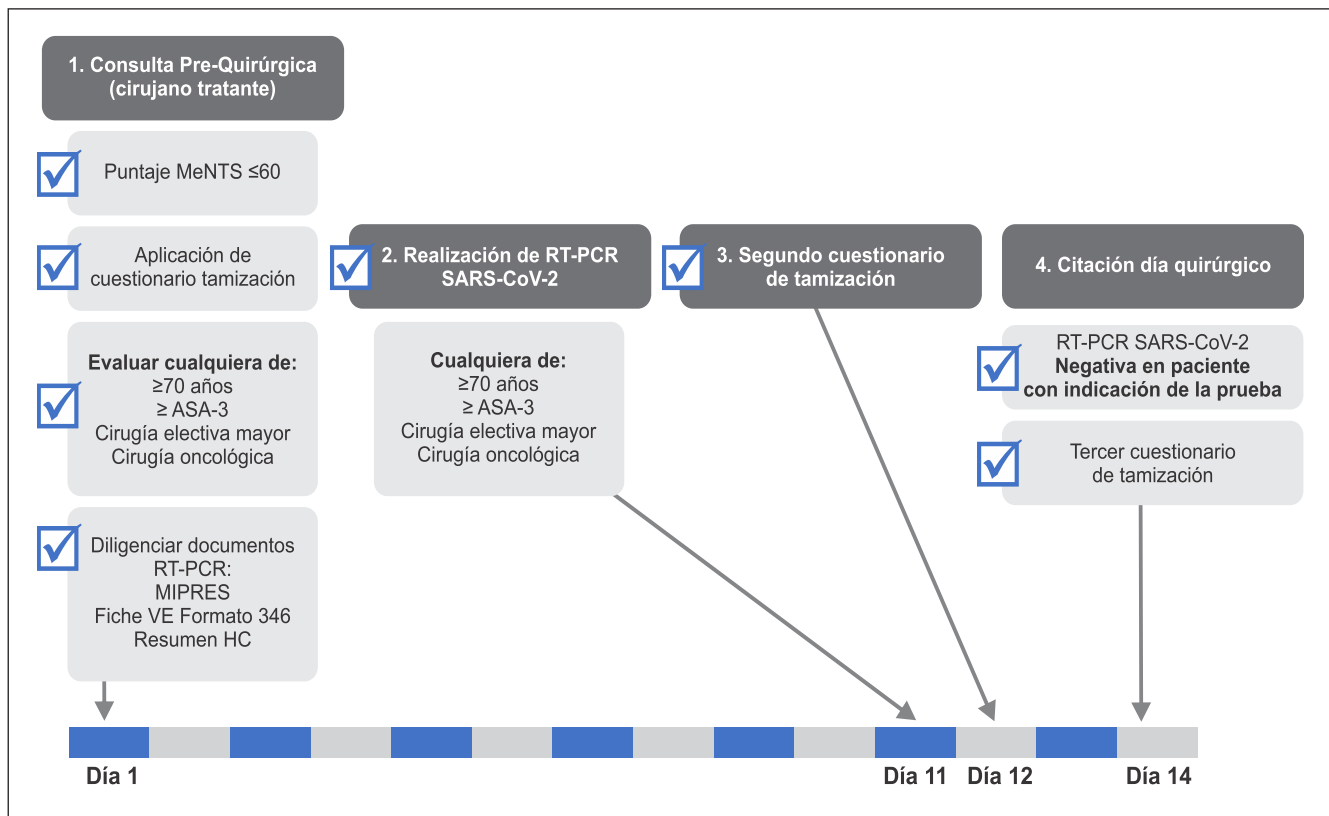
1. Consulta Pre-Quirúrgica (cirujano tratante)

Puntaje MeNTS ≤60

Aplicación de cuestionario tamización

Evaluar cualquiera de:
≥70 años
≥ ASA-3
Cirugía electiva mayor
Cirugía oncológica

Diligenciar documentos RT-PCR:
MIPRES
Fiche VE Formato 346
Resumen HC

2. Realización de RT-PCR SARS-CoV-2

Cualquiera de:
≥70 años
≥ ASA-3
Cirugía electiva mayor
Cirugía oncológica

3. Segundo cuestionario de tamización

4. Citación día quirúrgico

RT-PCR SARS-CoV-2
Negativa en paciente con indicación de la prueba

Tercer cuestionario de tamización

Día 1

Día 11

Día 12

Día 14